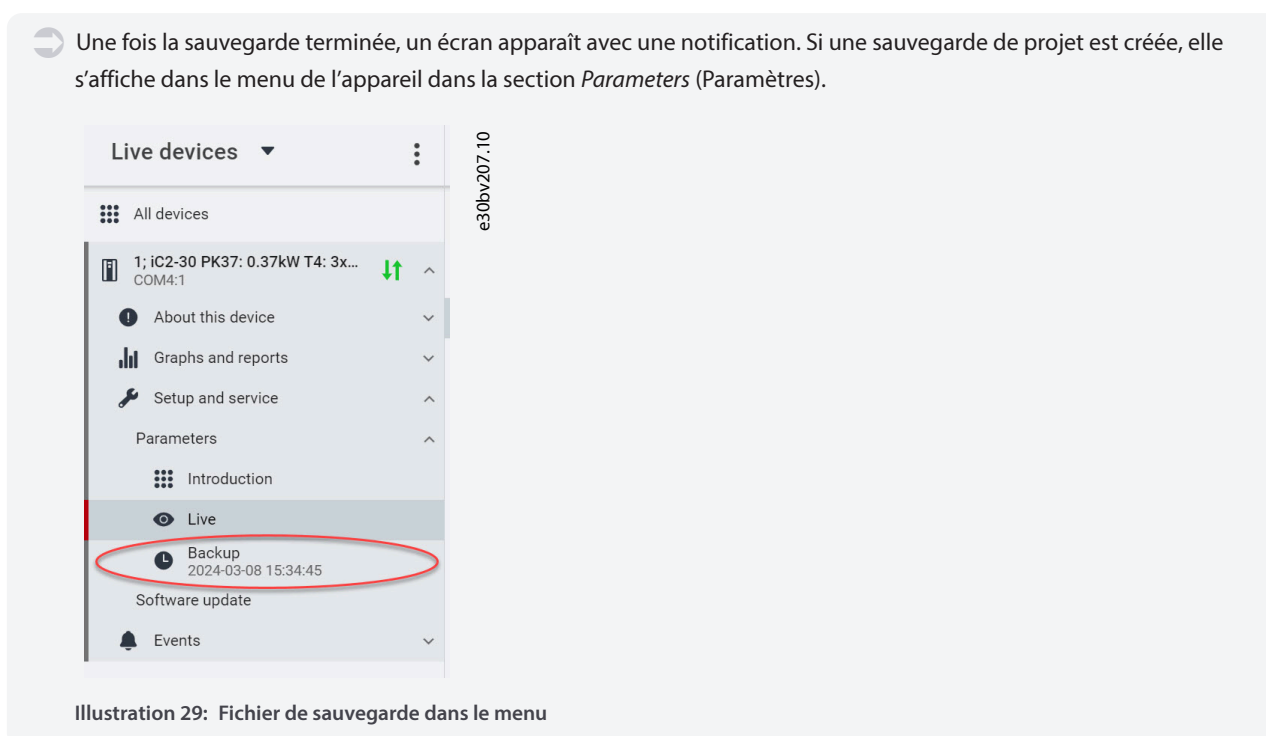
Une fois la sauvegarde terminée, un écran apparaît avec une notification. Si une sauvegarde de projet est créée, elle s'affiche dans le menu de l'appareil dans la section *Parameters* (Paramètres).

Live devices

All devices

1; iC2-30 PK37: 0.37kW T4: 3x...
COM4:1

About this device

Graphs and reports

Setup and service

Parameters

Introduction

Live

Backup
2024-03-08 15:34:45

Software update

Events

e30bv207.10

Illustration 29: Fichier de sauvegarde dans le menu